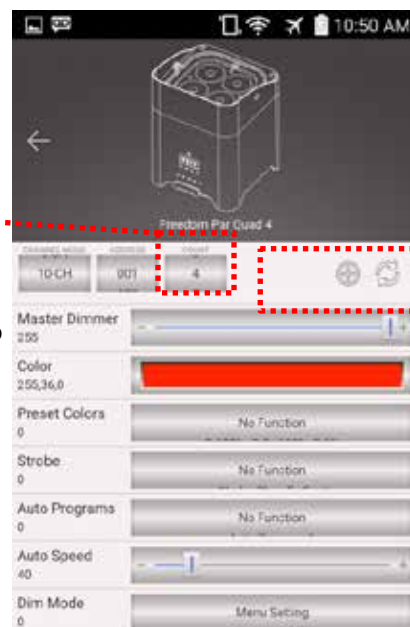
10:50 AM

Freedom Par Quad 4

CHANNEL MODE
10-CH

ADDRESS
001

COUNT
4

Master Dimmer
255

Color
255,36,0

Preset Colors
0

No Function

Strobe
0

No Function

Auto Programs
0

No Function

Auto Speed
40

Dim Mode
0

Menu Setting